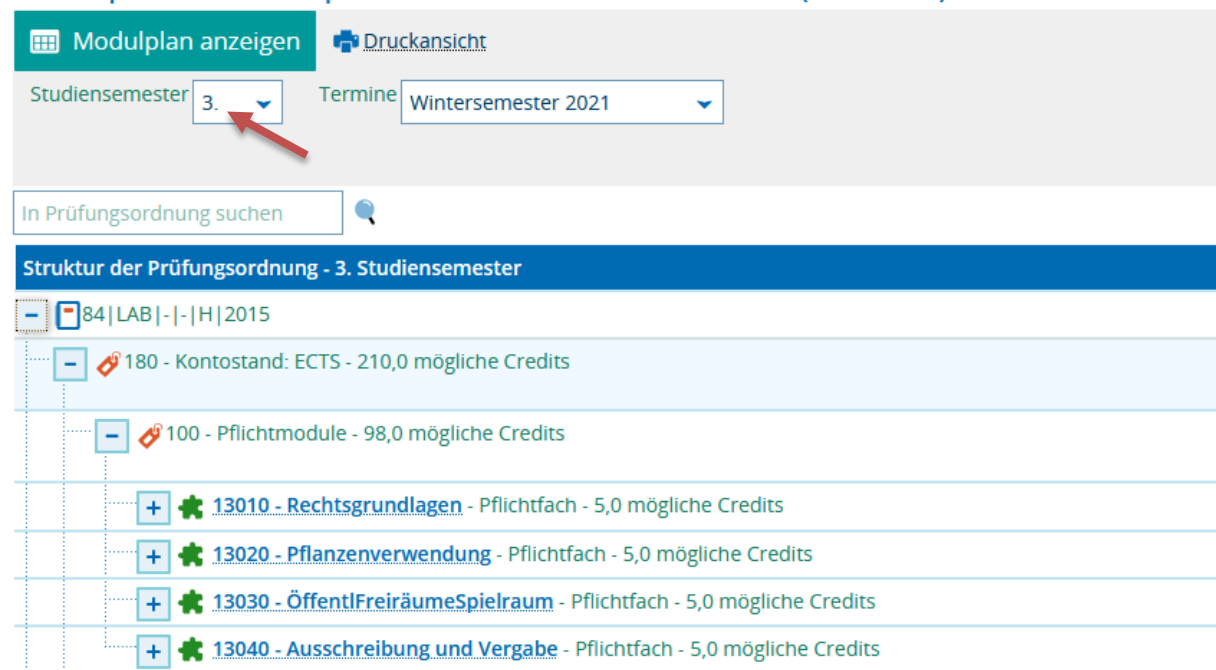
Modulplan anzeigen

Druckansicht

Studiensemester 3.

Termine Wintersemester 2021

In Prüfungsordnung suchen

Struktur der Prüfungsordnung - 3. Studiensemester

84|LAB|-|-|H|2015

180 - Kontostand: ECTS - 210,0 mögliche Credits

100 - Pflichtmodule - 98,0 mögliche Credits

13010 - Rechtsgrundlagen - Pflichtfach - 5,0 mögliche Credits

13020 - Pflanzenverwendung - Pflichtfach - 5,0 mögliche Credits

13030 - ÖffentlFreiräumeSpielraum - Pflichtfach - 5,0 mögliche Credits

13040 - Ausschreibung und Vergabe - Pflichtfach - 5,0 mögliche Credits